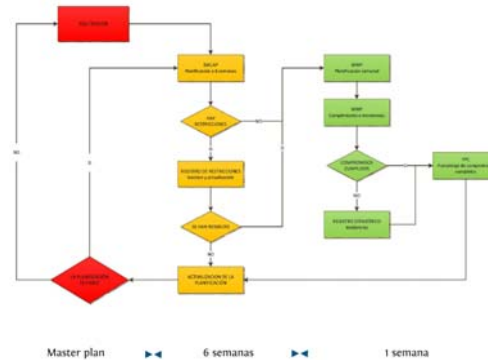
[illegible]

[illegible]
Planificación a 6 semanas

HAY RESTRICCIONES

NO

SI

REGISTRO DE RESTRICCIONES
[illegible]

SE HAN RESUELTO

SI

NO

ACTUALIZACION DE LA PLANIFICACION

LA PLANIFICACION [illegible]

NO

SI

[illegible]
Planificación semanal

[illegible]
Cumplimiento a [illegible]

COMPROMISOS CUMPLIDOS

NO

REGISTRO COMPROMISOS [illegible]

PPC
Porcentaje de compromisos cumplidos

Master plan ▸◂ 6 semanas ▸◂ 1 semana